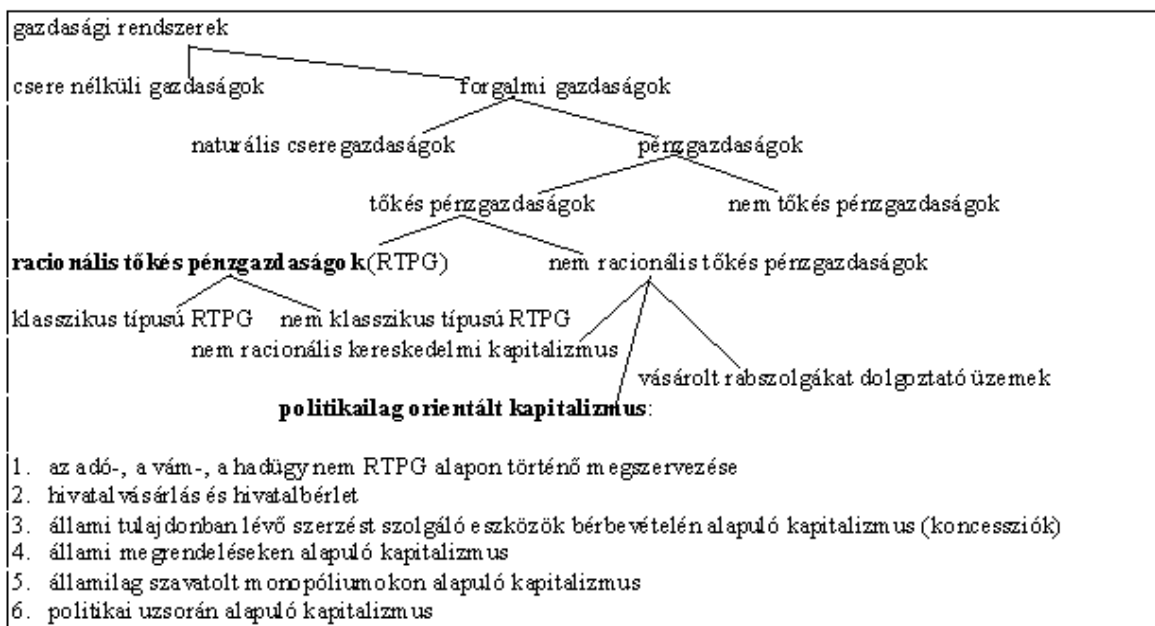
gazdasági rendszerek

csere nélküli gazdaságok

forgalmi gazdaságok

naturális cseregazdaságok

pénzgazdaságok

tőkés pénzgazdaságok

nem tőkés pénzgazdaságok

**racionális tőkés pénzgazdaságok**(RTPG)

nem racionális tőkés pénzgazdaságok

klasszikus típusú RTPG

nem klasszikus típusú RTPG

nem racionális kereskedelmi kapitalizmus

vásárolt rabszolgákat dolgoztató üzemek

**politikailag orientált kapitalizmus**:

1. az adó-, a vám-, a hadügy nem RTPG alapon történő megszervezése
2. hivatalvásárlás és hivatalbérlet
3. állami tulajdonban lévő szerzést szolgáló eszközök bérbevételén alapuló kapitalizmus (koncessziók)
4. állami megrendeléseken alapuló kapitalizmus
5. államilag szavatolt monopóliumokon alapuló kapitalizmus
6. politikai uzsorán alapuló kapitalizmus